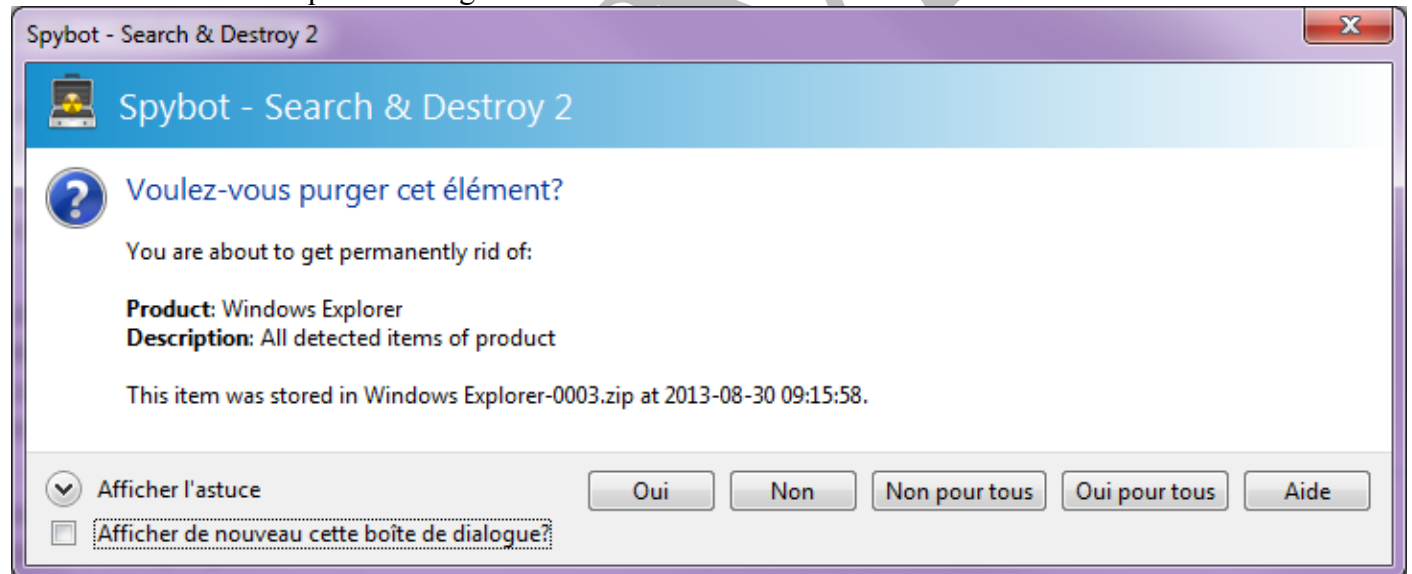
Spybot - Search & Destroy 2

Spybot - Search & Destroy 2

Voulez-vous purger cet élément?

You are about to get permanently rid of:

**Product**: Windows Explorer
**Description**: All detected items of product

This item was stored in Windows Explorer-0003.zip at 2013-08-30 09:15:58.

Afficher l'astuce

Afficher de nouveau cette boîte de dialogue?

Oui | Non | Non pour tous | Oui pour tous | Aide